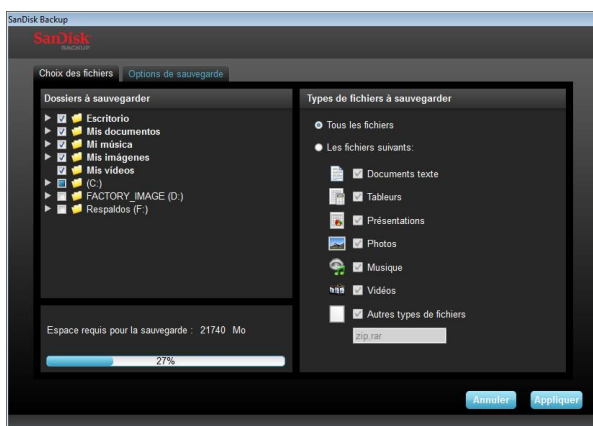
SanDisk Backup

SanDisk BACKUP

Choix des fichiers
Options de sauvegarde

Dossiers à sauvegarder

Escritorio
Mis documentos
Mi música
Mis imágenes
Mis videos
(C:)
FACTORY_IMAGE (D:)
Respaldos (F:)

Espace requis pour la sauvegarde : 21740 Mo

27%

Types de fichiers à sauvegarder

Tous les fichiers
Les fichiers suivants:

Documents texte
Tableurs
Présentations
Photos
Musique
Vidéos
Autres types de fichiers

zip,rar

Annuler
Appliquer